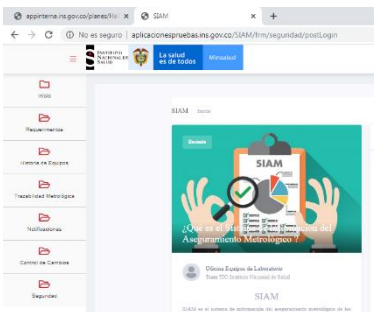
appinterna.ins.gov.co/planes/Re ×
SIAM ×
+
← → C
No es seguro | aplicacionespruebas.ins.gov.co/SIAM/frm/seguridad/postLogin

INSTITUTO NACIONAL DE SALUD
La salud es de todos
Minsalud

Inicio
Requerimientos
Historia de Equipos
Trazabilidad Metrologica
Notificaciones
Control de Cambios
Seguridad

SIAM | Inicio

Bienvenido
SIAM
¿Que es el Sistema de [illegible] del Aseguramiento Metrologico ?

Oficina Equipos de Laboratorio
Team TIC Instituto Nacional de Salud

SIAM
SIAM es el sistema de información del aseguramiento metrologico de los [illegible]